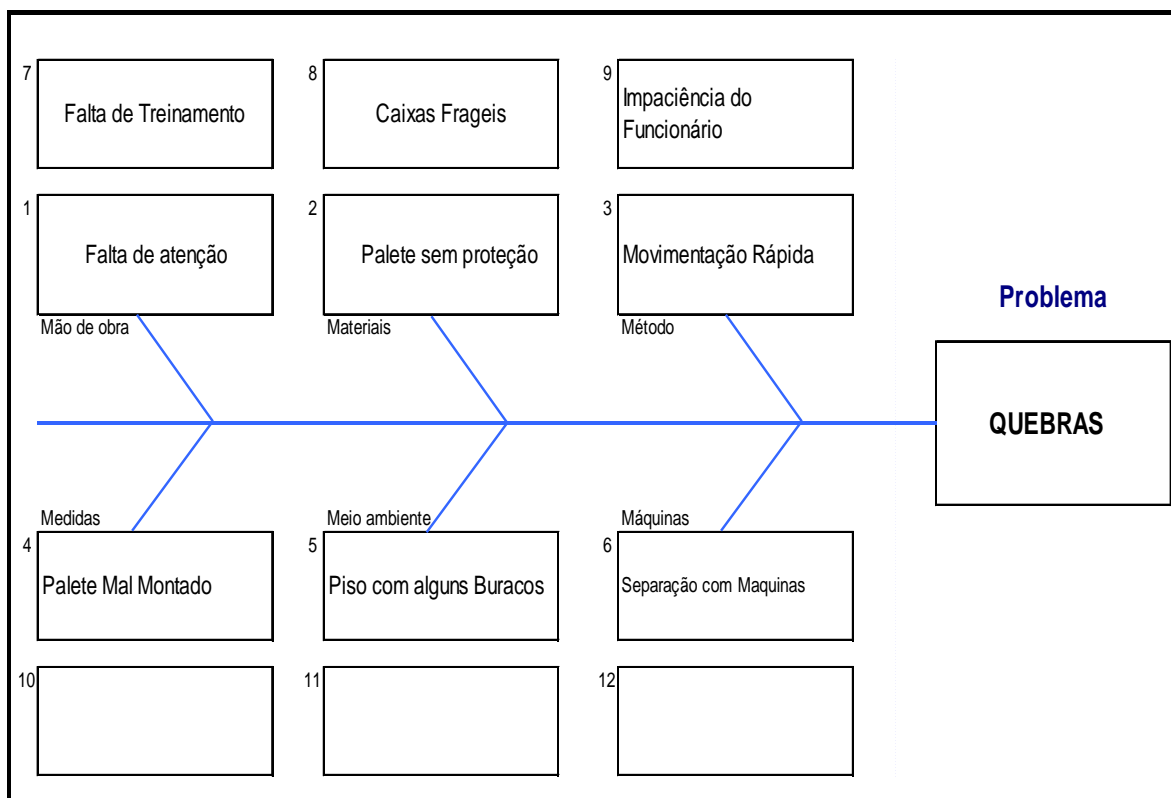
7
Falta de Treinamento

8
Caixas Frageis

9
Impaciência do Funcionário

1
Falta de atenção

2
Palete sem proteção

3
Movimentação Rápida

Problema

Mão de obra

Materiais

Método

QUEBRAS

Medidas

Meio ambiente

Máquinas

4
Palete Mal Montado

5
Piso com alguns Buracos

6
Separação com Maquinas

10

11

12